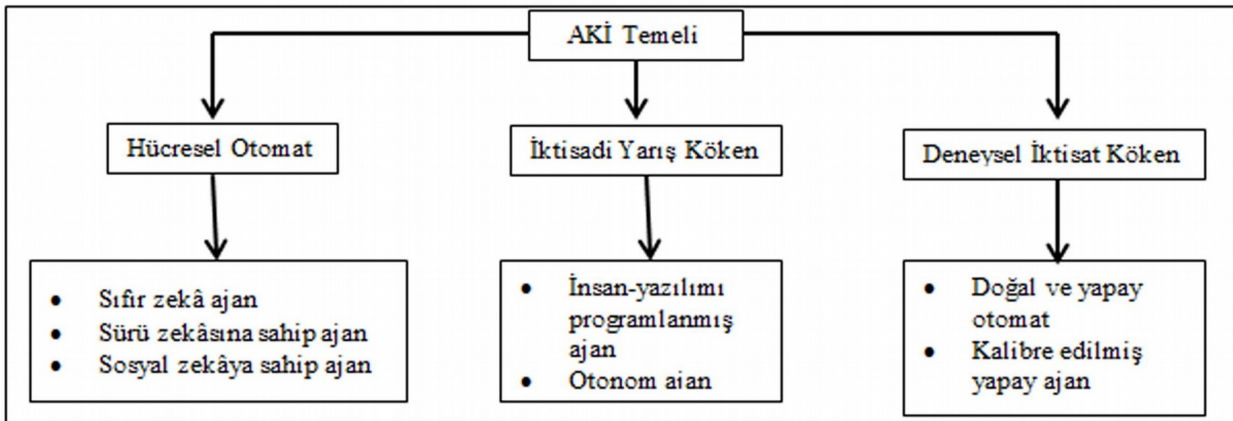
AKİ Temeli

Hücresel Otomat

İktisadi Yarış Köken

Deneysel İktisat Köken

- Sıfır zekâ ajan
- Sürü zekâsına sahip ajan
- Sosyal zekâya sahip ajan

- İnsan-yazılımı programlanmış ajan
- Otonom ajan

- Doğal ve yapay otomat
- Kalibre edilmiş yapay ajan